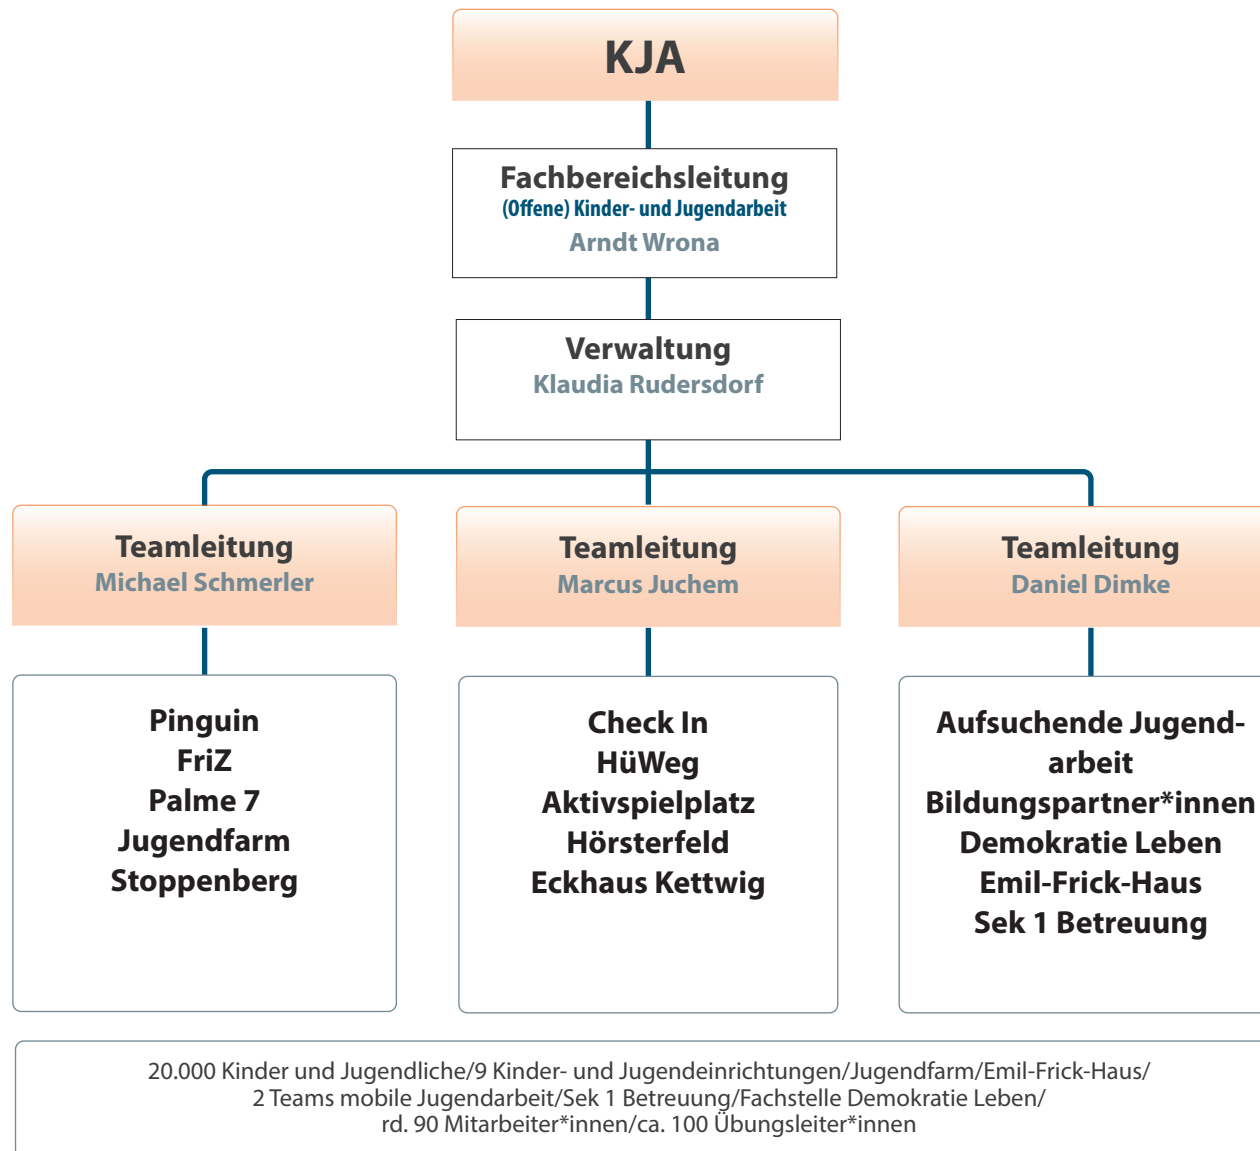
KJA

Fachbereichsleitung
(Offene) Kinder- und Jugendarbeit
Arndt Wrona

Verwaltung
Klaudia Rudersdorf

Teamleitung
Michael Schmerler

Teamleitung
Marcus Juchem

Teamleitung
Daniel Dimke

Pinguin
FriZ
Palme 7
Jugendfarm
Stoppenberg

Check In
HüWeg
Aktivspielplatz
Hörsterfeld
Eckhaus Kettwig

Aufsuchende Jugendarbeit
Bildungspartner*innen
Demokratie Leben
Emil-Frick-Haus
Sek 1 Betreuung

20.000 Kinder und Jugendliche/9 Kinder- und Jugendeinrichtungen/Jugendfarm/Emil-Frick-Haus/
2 Teams mobile Jugendarbeit/Sek 1 Betreuung/Fachstelle Demokratie Leben/
rd. 90 Mitarbeiter*innen/ca. 100 Übungsleiter*innen